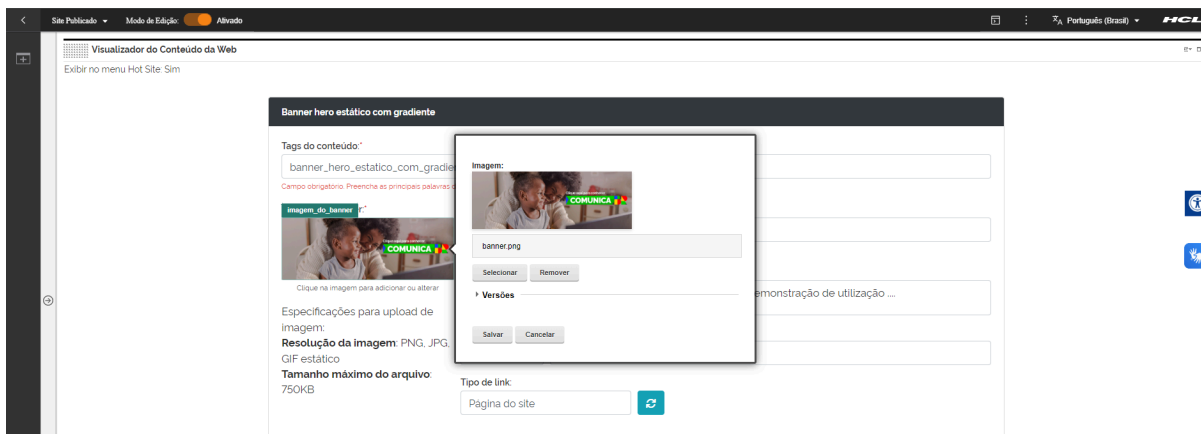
Site Publicado ▾ Modo de Edição: Ativado

Português (Brasil) ▾ HCL

Visualizador do Conteúdo da Web

Exibir no menu Hot Site: Sim

Banner hero estático com gradiente

Tags do conteúdo:*

banner_hero_estatico_com_gradie

Campo obrigatório. Preencha as principais palavras c

imagem_do_banner

COMUNICA

Clique na imagem para adicionar ou alterar

Especificações para upload de imagem:
**Resolução da imagem**: PNG, JPG, GIF estático
**Tamanho máximo do arquivo**: 750KB

emonstração de utilização ....

Tipo de link:

Página do site

Imagem:

COMUNICA

banner.png

Selecionar Remover

Versões

Salvar Cancelar